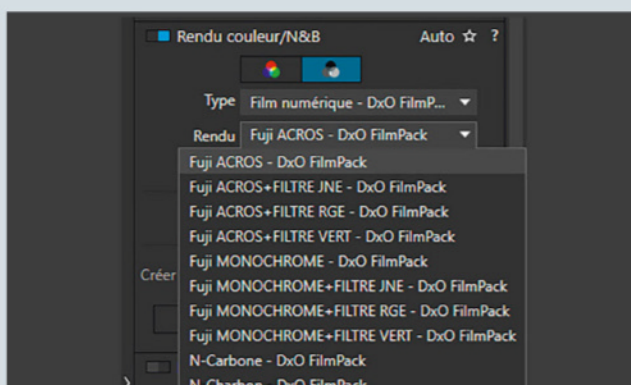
Rendu couleur/N&B Auto ☆ ?

Type Film numérique - DxO FilmP...

Rendu Fuji ACROS - DxO FilmPack

Fuji ACROS - DxO FilmPack
Fuji ACROS+FILTRE JNE - DxO FilmPack
Fuji ACROS+FILTRE RGE - DxO FilmPack
Fuji ACROS+FILTRE VERT - DxO FilmPack
Fuji MONOCHROME - DxO FilmPack
Fuji MONOCHROME+FILTRE JNE - DxO FilmPack
Fuji MONOCHROME+FILTRE RGE - DxO FilmPack
Fuji MONOCHROME+FILTRE VERT - DxO FilmPack
N-Carbone - DxO FilmPack
N-Charbon - DxO FilmPack

Créer